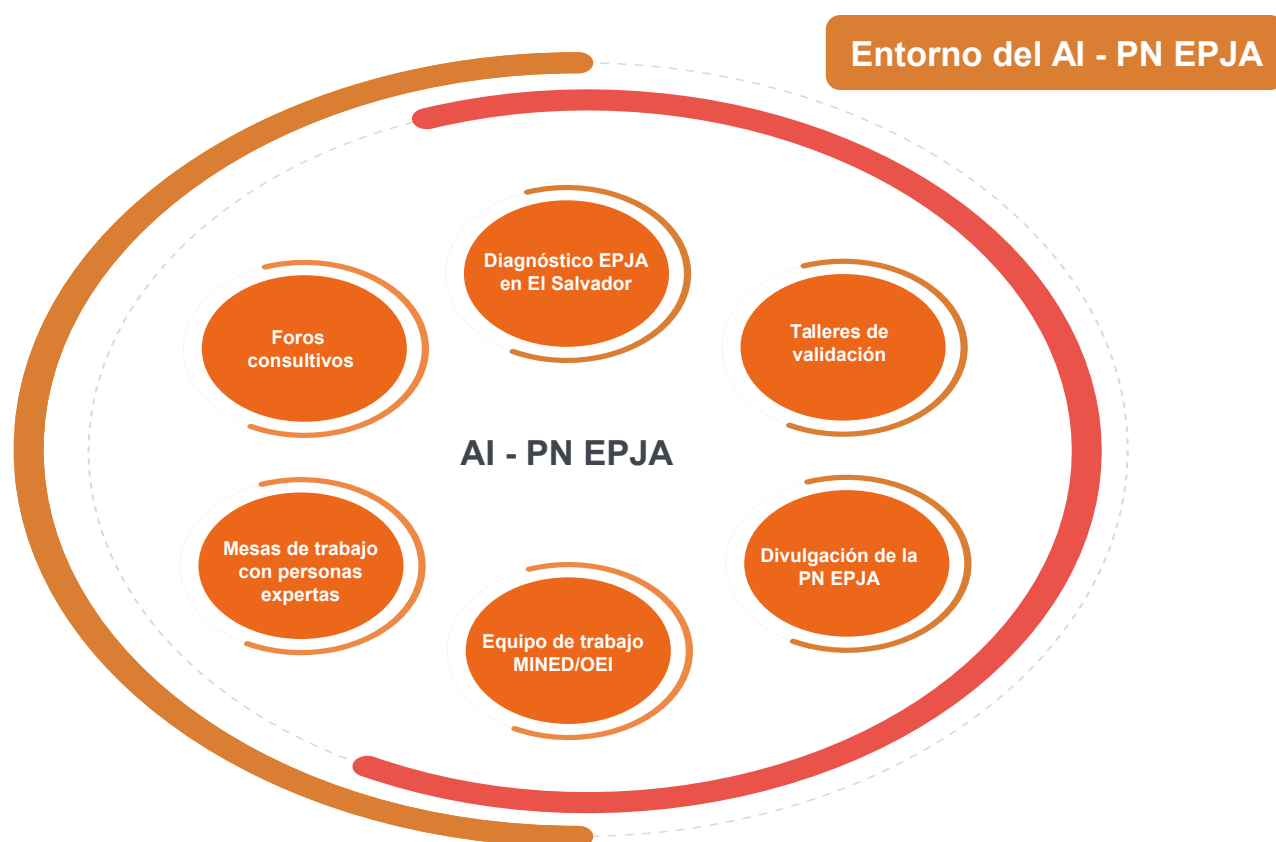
Entorno del AI - PN EPJA

Diagnóstico EPJA en El Salvador

Foros consultivos

Talleres de validación

AI - PN EPJA

Mesas de trabajo con personas expertas

Divulgación de la PN EPJA

Equipo de trabajo MINED/OEI